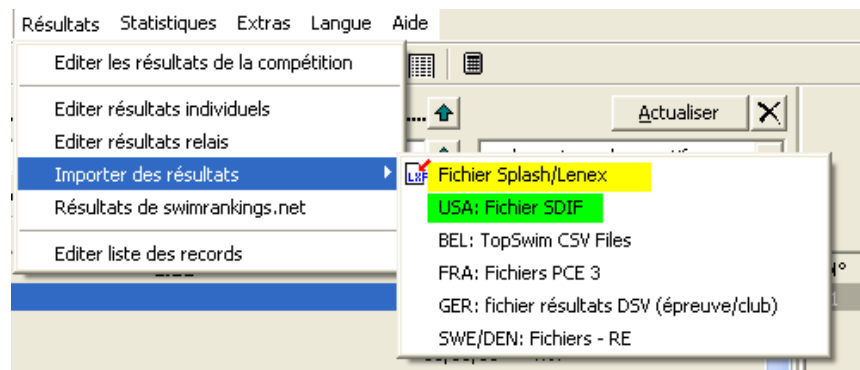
Résultats Statistiques Extras Langue Aide

Editer les résultats de la compétition

Editer résultats individuels
Editer résultats relais
Importer des résultats
Résultats de swimrankings.net

Editer liste des records

Actualiser

Fichier Splash/Lenex
USA: Fichier SDIF
BEL: TopSwim CSV Files
FRA: Fichiers PCE 3
GER: fichier résultats DSV (épreuve/club)
SWE/DEN: Fichiers - RE